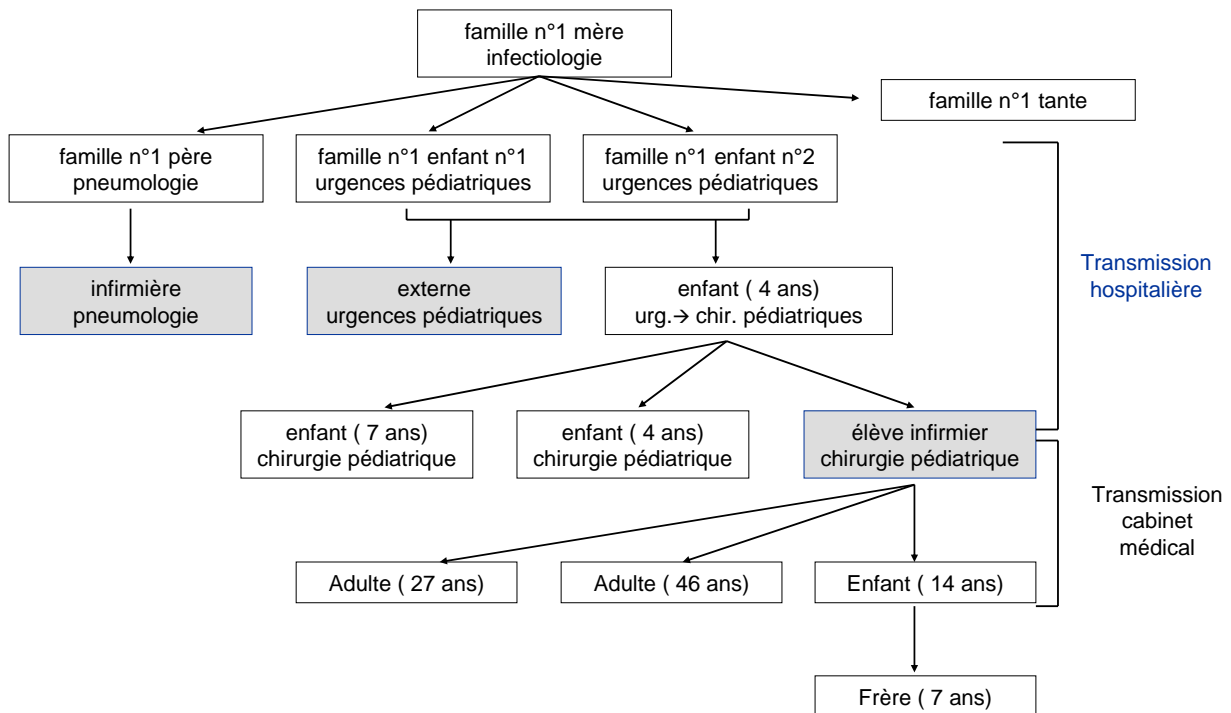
famille n°1 mère infectiologie

famille n°1 tante

famille n°1 père pneumologie

famille n°1 enfant n°1 urgences pédiatriques

famille n°1 enfant n°2 urgences pédiatriques

infirmière pneumologie

externe urgences pédiatriques

enfant ( 4 ans) urg.→ chir. pédiatriques

Transmission hospitalière

enfant ( 7 ans) chirurgie pédiatrique

enfant ( 4 ans) chirurgie pédiatrique

élève infirmier chirurgie pédiatrique

Transmission cabinet médical

Adulte ( 27 ans)

Adulte ( 46 ans)

Enfant ( 14 ans)

Frère ( 7 ans)